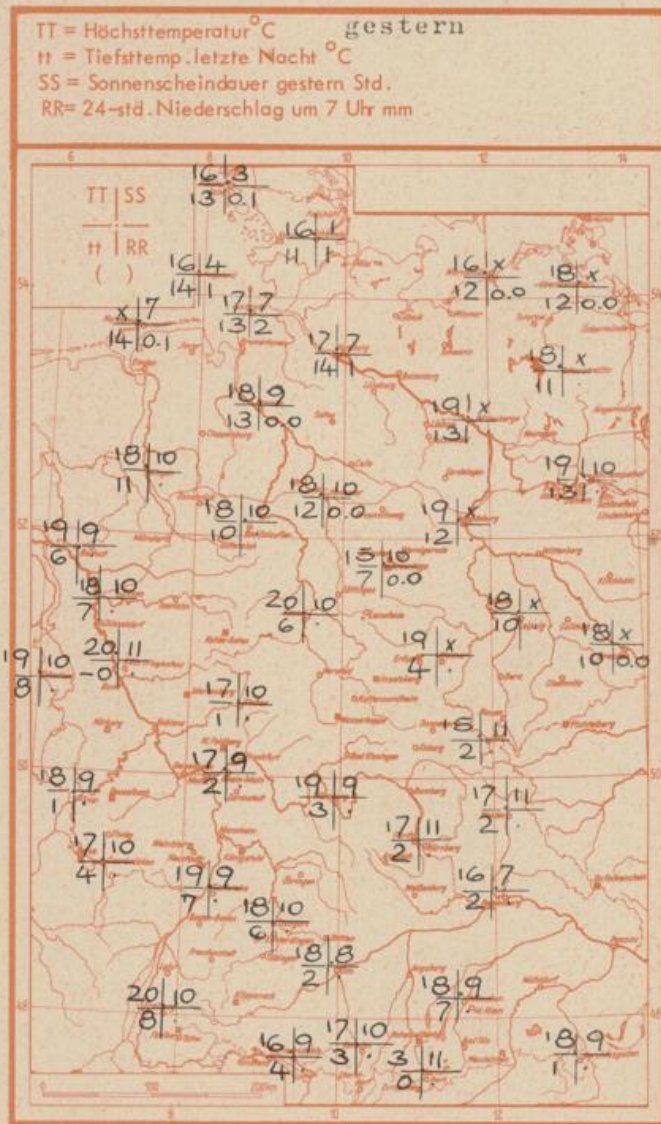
TT = Höchsttemperatur °C gestern
tt = Tiefsttemp. letzte Nacht °C
SS = Sonnenscheindauer gestern Std.
RR = 24-std. Niederschlag um 7 Uhr mm

TT | SS
tt | RR
( )

16 | 3
13 | 0.1

16 | 1
11 | 1

16 | 4
14 | 1

16 | x
12 | 0.0

18 | x
12 | 0.0

x | 7
14 | 0.1

17 | 7
13 | 2

17 | 7
14 | 1

18 | x
11 |

18 | 9
13 | 0.0

19 | x
13 | 1

18 | 10
11 |

19 | 10
13 | ·

18 | 10
10 |

18 | 10
12 | 0.0

19 | x
12 |

19 | 9
6 |

15 | 10
7 | 0.0

18 | 10
7 |

20 | 10
6 |

18 | x
10 |

18 | x
10 | 0.0

19 | 10
8 |

20 | 11
-0 |

19 | x
4 | ·

17 | 10
1 | ·

16 | 11
2 | ·

17 | 9
2 |

18 | 9
1 | ·

19 | 9
3 |

17 | 11
2 | ·

17 | 11
2 |

17 | 10
4 | ·

19 | 9
7 | ·

16 | 7
2 | ·

18 | 10
6 | ·

18 | 8
2 |

20 | 10
8 | ·

18 | 9
7 |

16 | 9
4 |

17 | 10
3 | ·

3 | 11
0 |

18 | 9
1 | ·